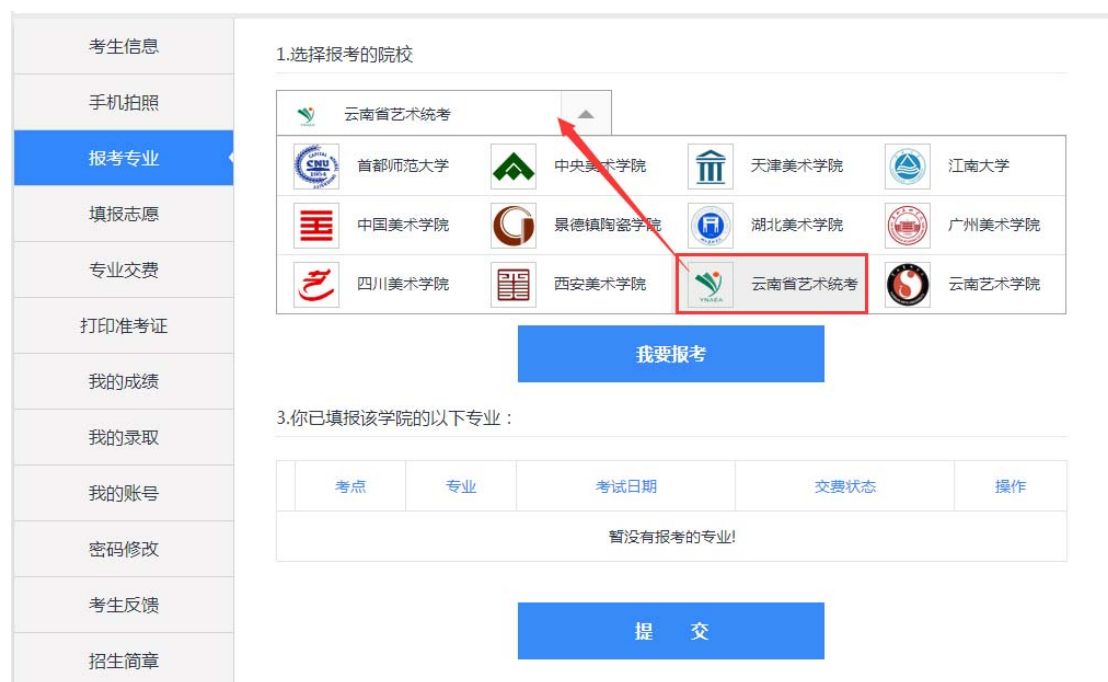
考生信息
手机拍照
报考专业
填报志愿
专业交费
打印准考证
我的成绩
我的录取
我的账号
密码修改
考生反馈
招生简章

1.选择报考的院校

云南省艺术统考

| 首都师范大学 | 中央美术学院 | 天津美术学院 | 江南大学 |
|---|---|---|---|
| 中国美术学院 | 景德镇陶瓷学院 | 湖北美术学院 | 广州美术学院 |
| 四川美术学院 | 西安美术学院 | 云南省艺术统考 | 云南艺术学院 |

我要报考

3.你已填报该学院的以下专业：

| 考点 | 专业 | 考试日期 | 交费状态 | 操作 |
|---|---|---|---|---|
| 暂没有报考的专业! | | | | |

提　交